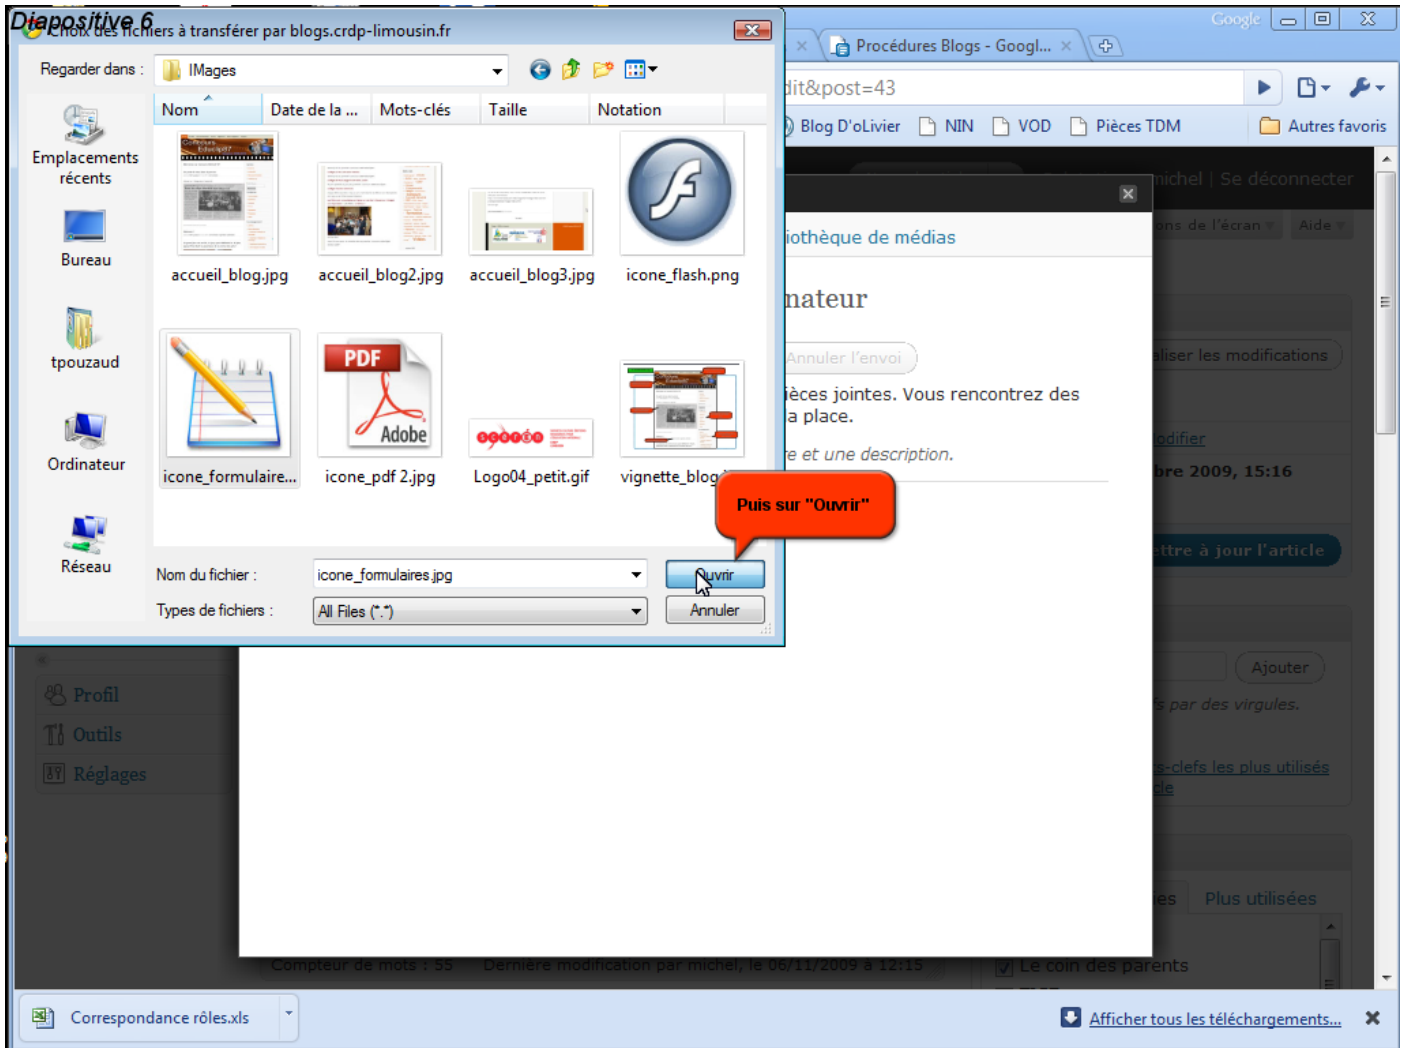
Diapositive 6

Choix des fichiers à transférer par blogs.crdp-limousin.fr

Regarder dans : IMages

Nom | Date de la ... | Mots-clés | Taille | Notation

Emplacements récents
Bureau
tpouzaud
Ordinateur
Réseau

accueil_blog.jpg
accueil_blog2.jpg
accueil_blog3.jpg
icone_flash.png
icone_formulaire...
icone_pdf 2.jpg
Logo04_petit.gif
vignette_blog

PDF
Adobe

Nom du fichier : icone_formulaires.jpg
Types de fichiers : All Files (*.*)
Ouvrir
Annuler

Puis sur "Ouvrir"

Google
Procédures Blogs - Googl...
dit&post=43
Blog D'oLivier
NIN
VOD
Pièces TDM
Autres favoris
michel | Se déconnecter
ons de l'écran
Aide
iothèque de médias
nateur
Annuler l'envoi
iser les modifications
ièces jointes. Vous rencontrez des a place.
e et une description.
odifier
bre 2009, 15:16
ttre à jour l'article
Ajouter
s par des virgules.
s-clefs les plus utilisés
le
Profil
Outils
Réglages
es
Plus utilisées
Compteur de mots : 55
Dernière modification par michel, le 06/11/2009 à 12:15
Le coin des parents

Correspondance rôles.xls
Afficher tous les téléchargements...